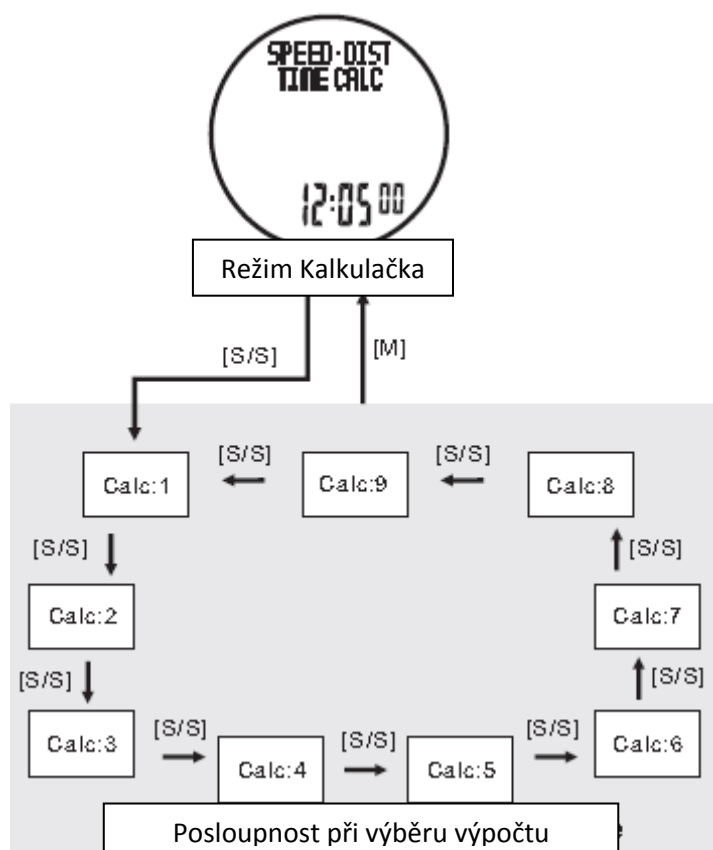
SPEED·DIST
TIME CALC

12:05 00

Režim Kalkulačka

[S/S]

[M]

[S/S]

[S/S]

Calc:1

Calc:9

Calc:8

[S/S]

[S/S]

Calc:2

Calc:7

[S/S]

[S/S]

Calc:3

[S/S]

Calc:4

[S/S]

Calc:5

[S/S]

Calc:6

Posloupnost při výběru výpočtu